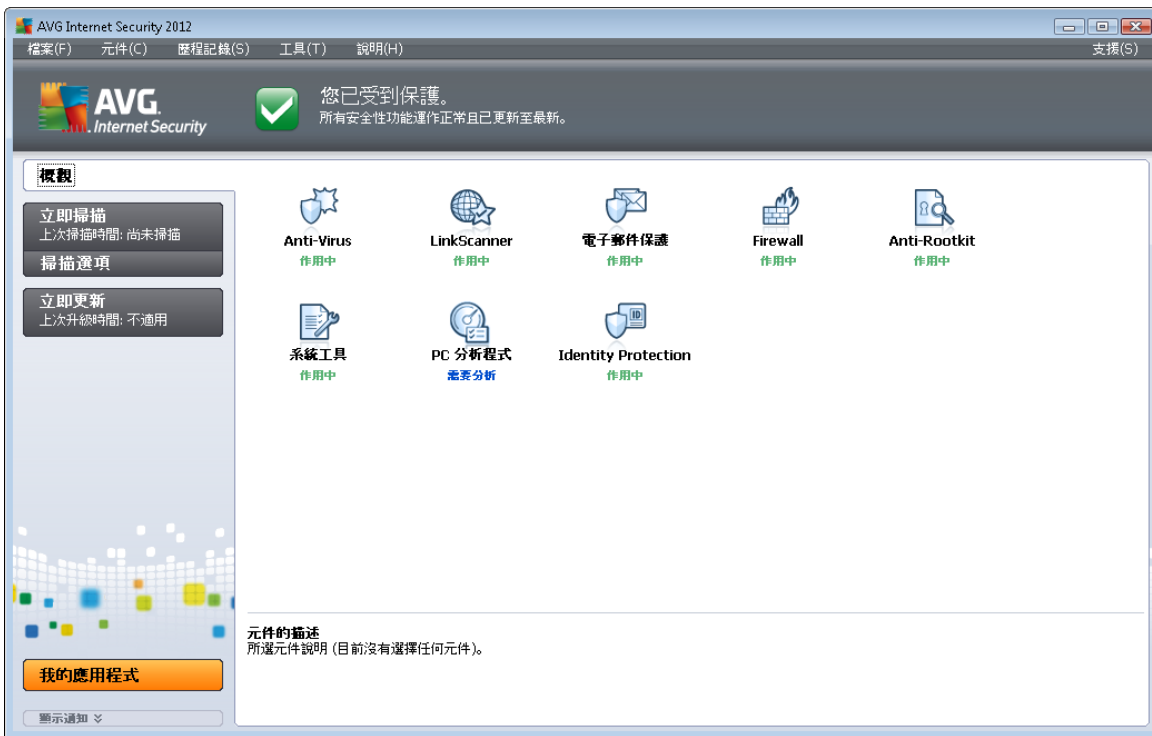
AVG Internet Security 2012

檔案(F) 元件(C) 歷程記錄(S) 工具(T) 說明(H) 支援(S)

AVG. Internet Security

您已受到保護。
所有安全性功能運作正常且已更新至最新。

概觀

立即掃描
上次掃描時間: 尚未掃描
掃描選項

立即更新
上次升級時間: 不適用

Anti-Virus
作用中

LinkScanner
作用中

電子郵件保護
作用中

Firewall
作用中

Anti-Rootkit
作用中

系統工具
作用中

PC 分析程式
需要分析

Identity Protection
作用中

元件的描述
所選元件說明 (目前沒有選擇任何元件)。

我的應用程式

顯示通知